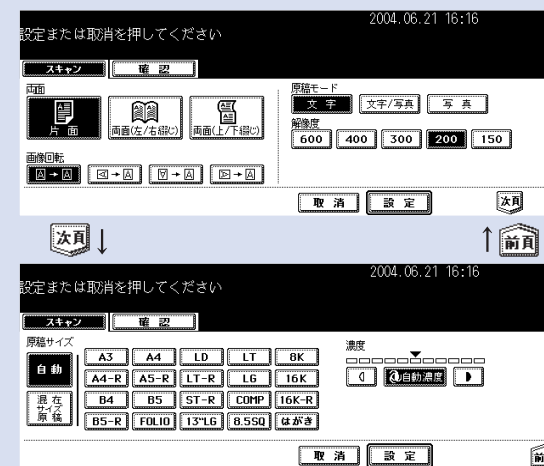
2004.06.21 16:16
設定または取消を押してください

スキャン
確認

両面
片面
両面(左/右綴じ)
両面(上/下綴じ)

原稿モード
文字
文字/写真
写真

解像度
600
400
300
200
150

画像回転

取消
設定
次頁

次頁
前頁

2004.06.21 16:16
設定または取消を押してください

スキャン
確認

原稿サイズ
自動
混在サイズ原稿

| A3 | A4 | LD | LT | 8K |
|---|---|---|---|---|
| A4-R | A5-R | LT-R | LG | 16K |
| B4 | B5 | ST-R | COMP | 16K-R |
| B5-R | FOLIO | 13"LG | 8.5SQ | はがき |

濃度
自動濃度

取消
設定
前